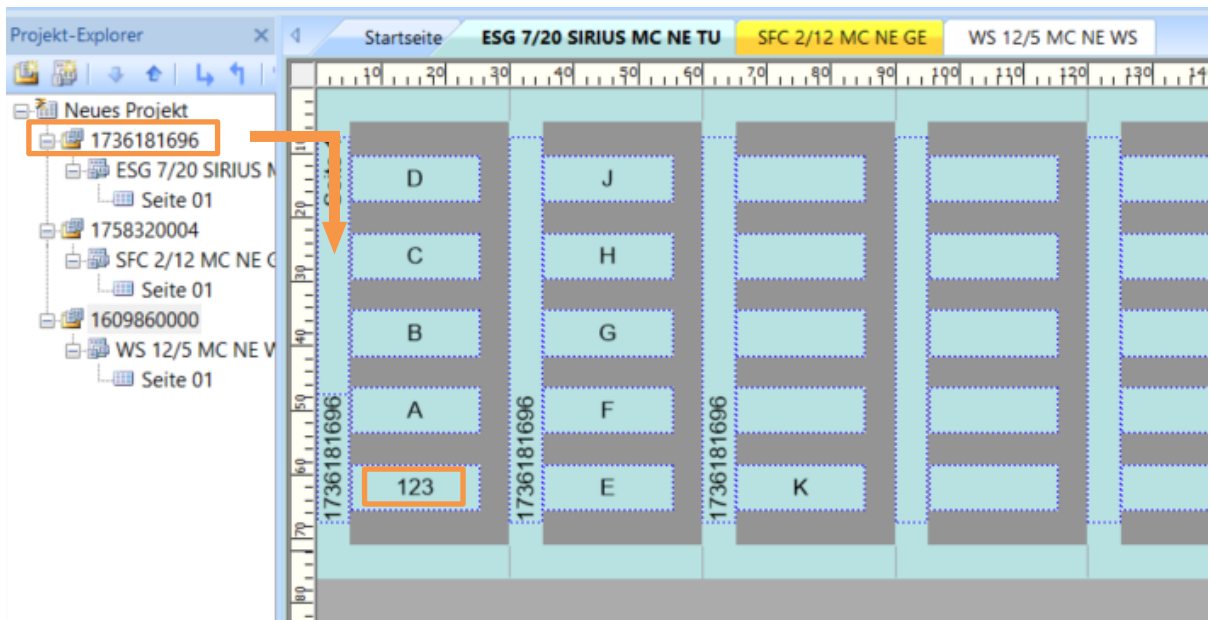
Projekt-Explorer

Neues Projekt
1736181696
ESG 7/20 SIRIUS M
Seite 01
1758320004
SFC 2/12 MC NE G
Seite 01
1609860000
WS 12/5 MC NE W
Seite 01

Startseite | ESG 7/20 SIRIUS MC NE TU | SFC 2/12 MC NE GE | WS 12/5 MC NE WS

10 20 30 40 50 60 70 80 90 100 110 120 130 14

10 20 30 40 50 60 70 80

D J
C H
B G
A F
123 E K

1736181696 1736181696 1736181696